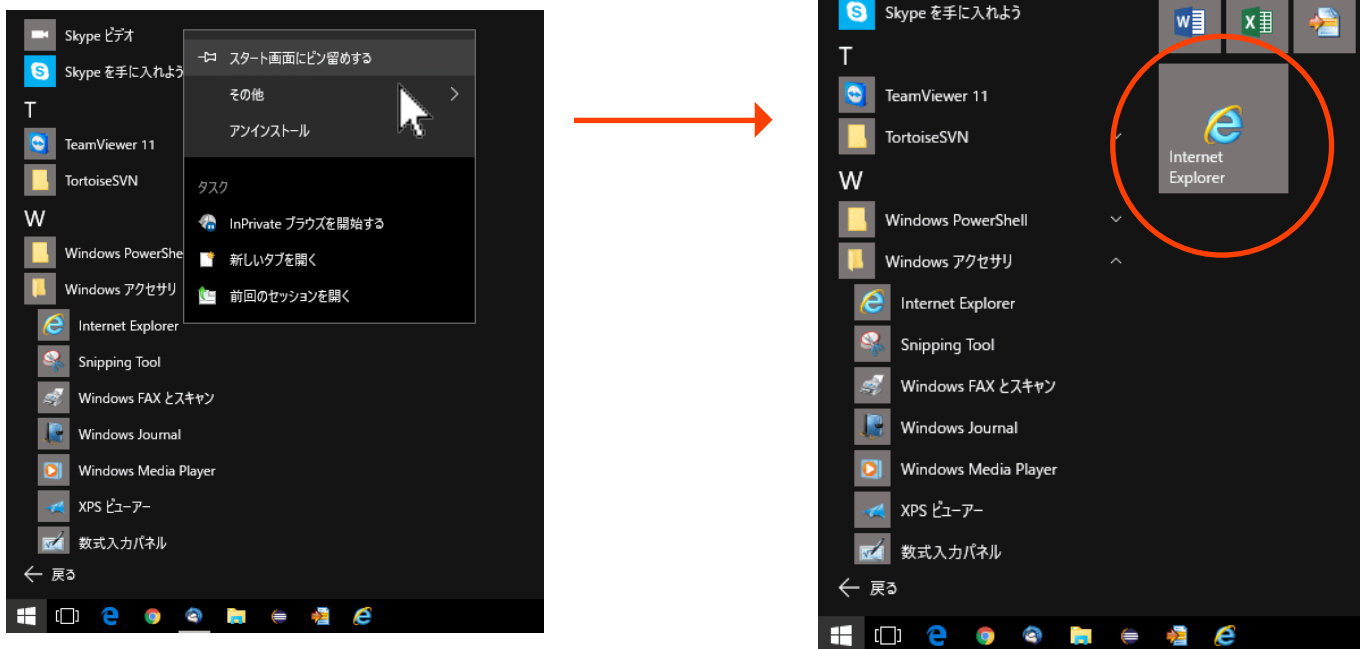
Skype ビデオ
Skype を手に入れよう
T
TeamViewer 11
TortoiseSVN
W
Windows PowerShe
Windows アクセサリ
Internet Explorer
Snipping Tool
Windows FAX とスキャン
Windows Journal
Windows Media Player
XPS ビューアー
数式入力パネル
← 戻る

スタート画面にピン留めする
その他
アンインストール
タスク
InPrivate ブラウズを開始する
新しいタブを開く
前回のセッションを開く

Skype を手に入れよう
T
TeamViewer 11
TortoiseSVN
W
Windows PowerShell
Windows アクセサリ
Internet Explorer
Snipping Tool
Windows FAX とスキャン
Windows Journal
Windows Media Player
XPS ビューアー
数式入力パネル
← 戻る

Internet Explorer